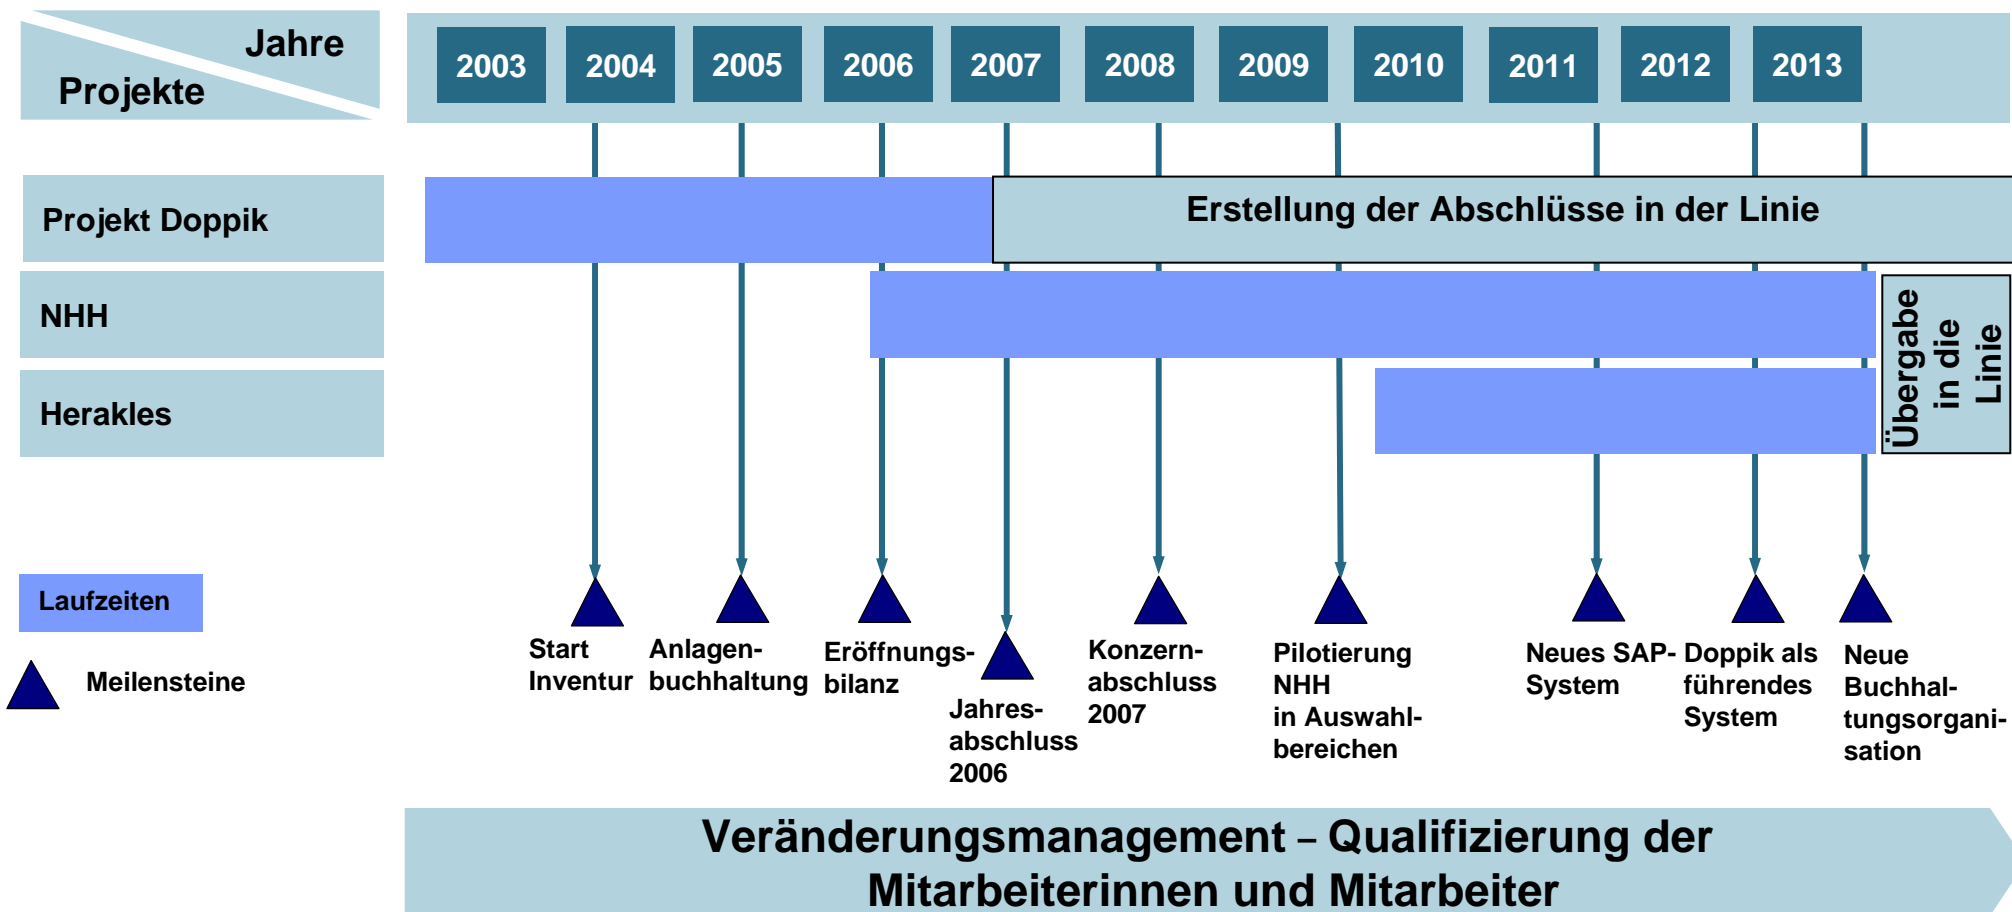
Jahre
Projekte

2003 2004 2005 2006 2007 2008 2009 2010 2011 2012 2013

Projekt Doppik

Erstellung der Abschlüsse in der Linie

NHH

Herakles

Übergabe in die Linie

Laufzeiten

Meilensteine

Start Inventur

Anlagenbuchhaltung

Eröffnungsbilanz

Jahresabschluss 2006

Konzernabschluss 2007

Pilotierung NHH in Auswahlbereichen

Neues SAP-System

Doppik als führendes System

Neue Buchhaltungsorganisation

Veränderungsmanagement – Qualifizierung der Mitarbeiterinnen und Mitarbeiter